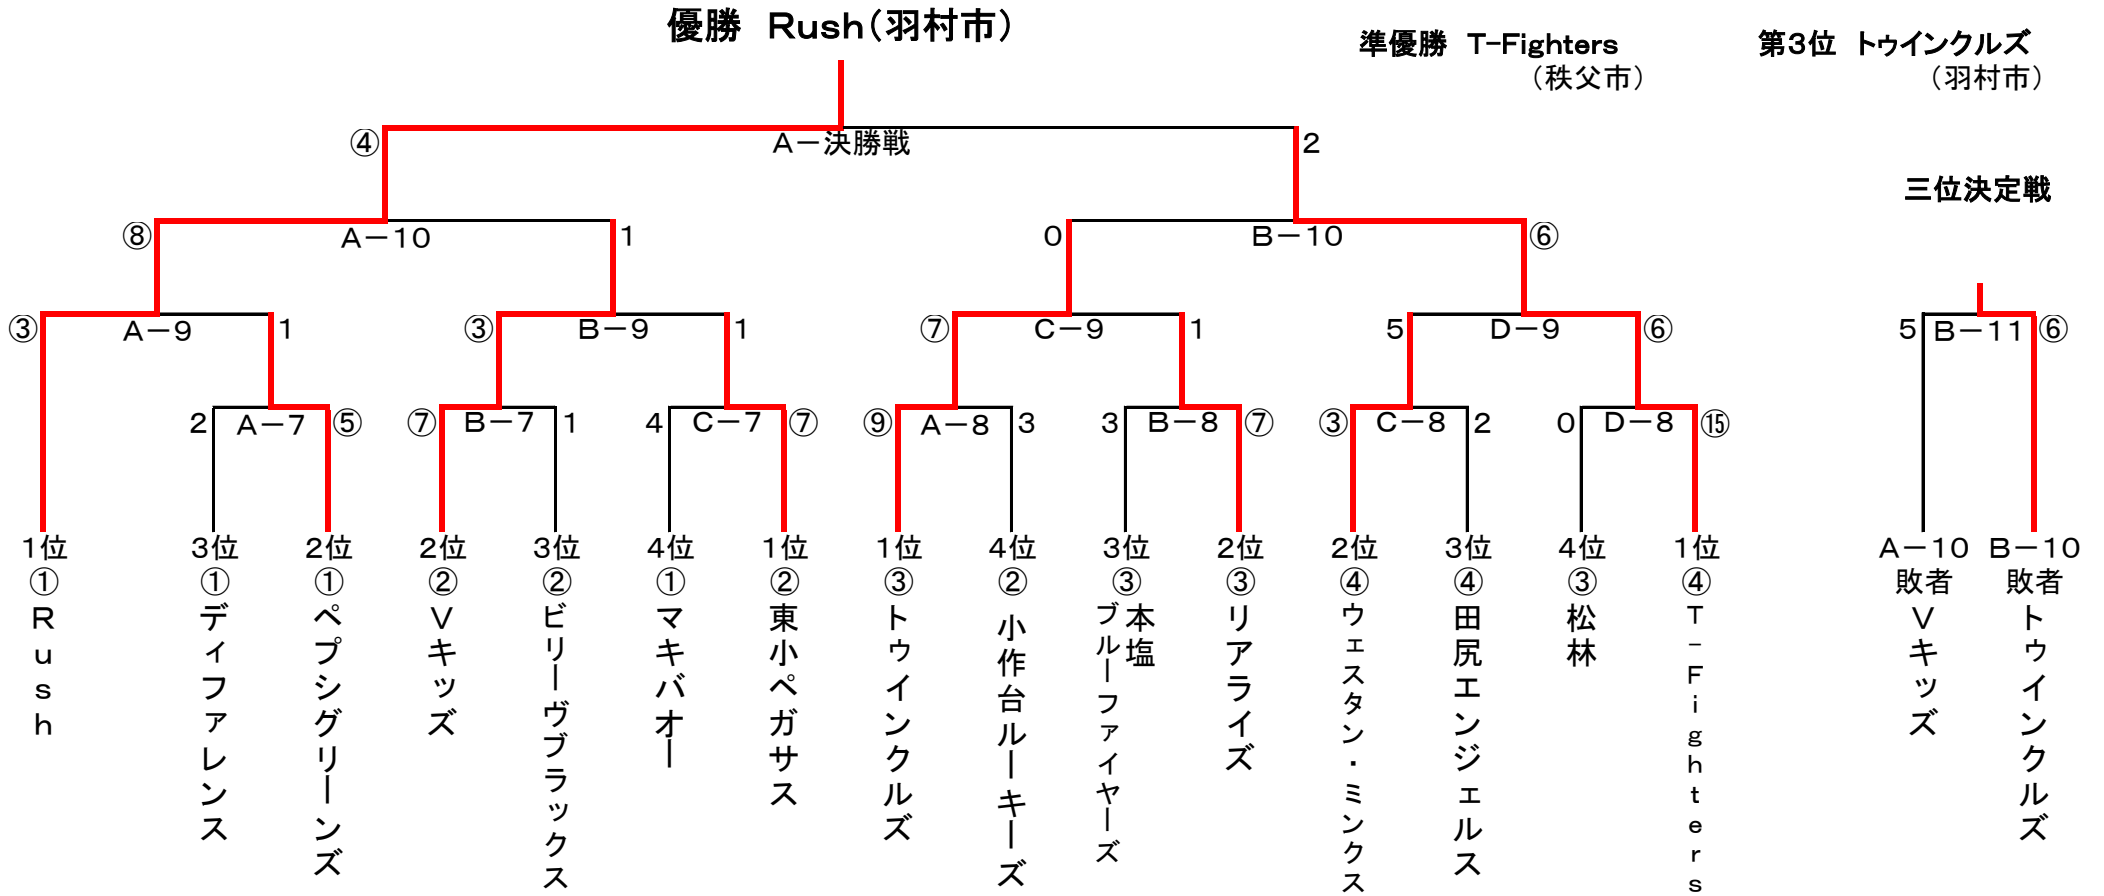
優勝　Rush（羽村市）

準優勝　T-Fighters（秩父市）

第3位　トゥインクルズ（羽村市）

④ A－決勝戦 2

三位決定戦

⑧ A－10 1

0 B－10 ⑥

③ A－9 1

③ B－9 1

⑦ C－9 1

5 D－9 ⑥

5 B－11 ⑥

2 A－7 ⑤

⑦ B－7 1

4 C－7 ⑦

⑨ A－8 3

3 B－8 ⑦

③ C－8 2

0 D－8 ⑮

1位 ① Rush

3位 ① ディファレンス

2位 ① ペプシグリーンズ

2位 ② Vキッズ

3位 ② ビリーヴブラックス

4位 ① マキバオー

1位 ② 東小ペガサス

1位 ③ トゥインクルズ

4位 ② 小作台ルーキーズ

3位 ③ 本塩ブルーファイヤーズ

2位 ③ リアライズ

2位 ④ ウェスタン・ミンクス

3位 ④ 田尻エンジェルス

4位 ③ 松林

1位 ④ T－Fighters

A－10 敗者 Vキッズ

B－10 敗者 トゥインクルズ